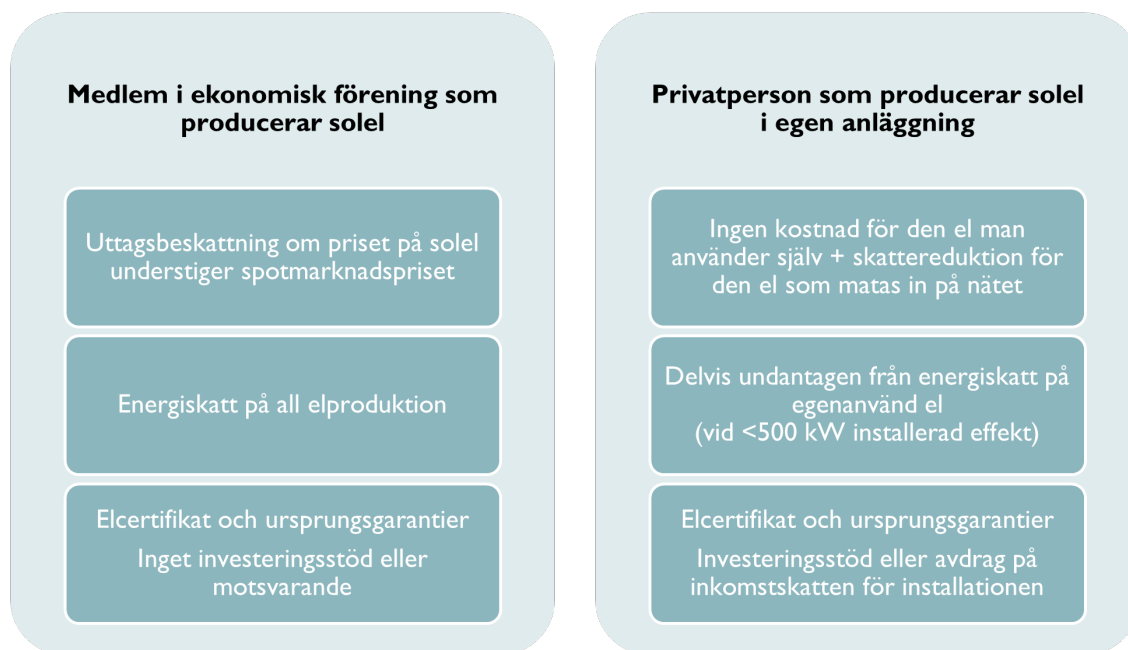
Medlem i ekonomisk förening som producerar solel

Uttagsbeskattning om priset på solel understiger spotmarknadspriset

Energiskatt på all elproduktion

Elcertifikat och ursprungsgarantier

Inget investeringsstöd eller motsvarande

Privatperson som producerar solel i egen anläggning

Ingen kostnad för den el man använder själv + skattereduktion för den el som matas in på nätet

Delvis undantagen från energiskatt på egenanvänd el
(vid <500 kW installerad effekt)

Elcertifikat och ursprungsgarantier

Investeringsstöd eller avdrag på inkomstskatten för installationen